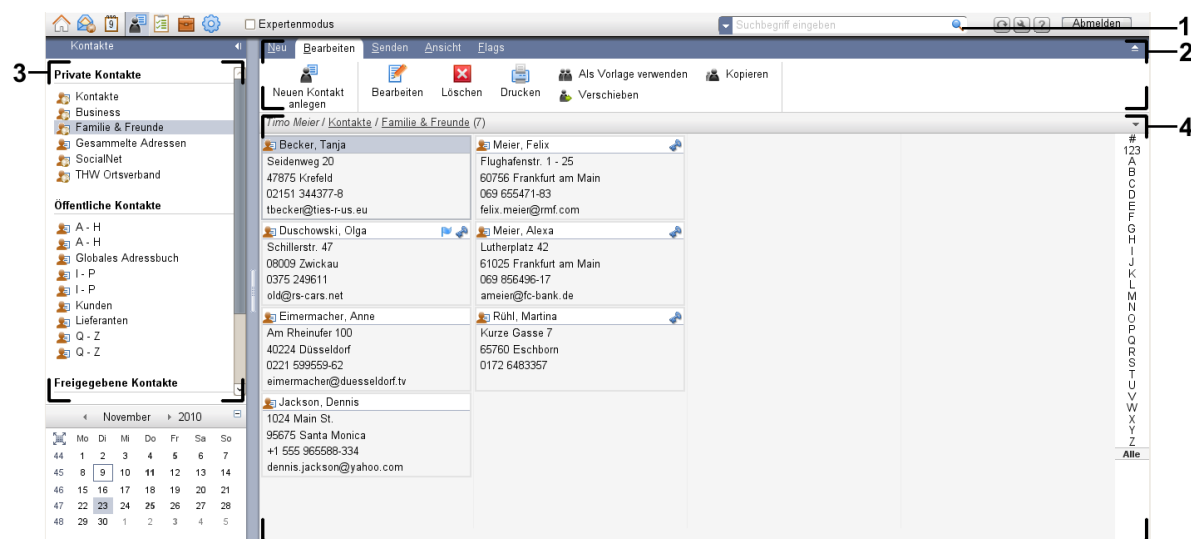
Expertenmodus
Suchbegriff eingeben
Abmelden
1
Kontakte
Neu Bearbeiten Senden Ansicht Flags
2
3
Private Kontakte
Kontakte
Business
Familie & Freunde
Gesammelte Adressen
SocialNet
THW Ortsverband

Öffentliche Kontakte
A - H
A - H
Globales Adressbuch
I - P
I - P
Kunden
Lieferanten
Q - Z
Q - Z

Freigegebene Kontakte

Neuen Kontakt anlegen
Bearbeiten
Löschen
Drucken
Als Vorlage verwenden
Verschieben
Kopieren

Timo Meier / Kontakte / Familie & Freunde (7)
4

Becker, Tanja
Seidenweg 20
47875 Krefeld
02151 344377-8
tbecker@ties-r-us.eu

Meier, Felix
Flughafenstr. 1 - 25
60756 Frankfurt am Main
069 655471-83
felix.meier@rmf.com

Duschowski, Olga
Schillerstr. 47
08009 Zwickau
0375 249611
old@rs-cars.net

Meier, Alexa
Lutherplatz 42
61025 Frankfurt am Main
069 856496-17
ameier@fc-bank.de

Eimermacher, Anne
Am Rheinufer 100
40224 Düsseldorf
0221 599559-62
eimermacher@duesseldorf.tv

Rühl, Martina
Kurze Gasse 7
65760 Eschborn
0172 6483357

Jackson, Dennis
1024 Main St.
95675 Santa Monica
+1 555 965588-334
dennis.jackson@yahoo.com

#
123
A
B
C
D
E
F
G
H
I
J
K
L
M
N
O
P
Q
R
S
T
U
V
W
X
Y
Z
Alle

November 2010

| | Mo | Di | Mi | Do | Fr | Sa | So |
|---|---|---|---|---|---|---|---|
| 44 | 1 | 2 | 3 | 4 | 5 | 6 | 7 |
| 45 | 8 | 9 | 10 | 11 | 12 | 13 | 14 |
| 46 | 15 | 16 | 17 | 18 | 19 | 20 | 21 |
| 47 | 22 | 23 | 24 | 25 | 26 | 27 | 28 |
| 48 | 29 | 30 | 1 | 2 | 3 | 4 | 5 |